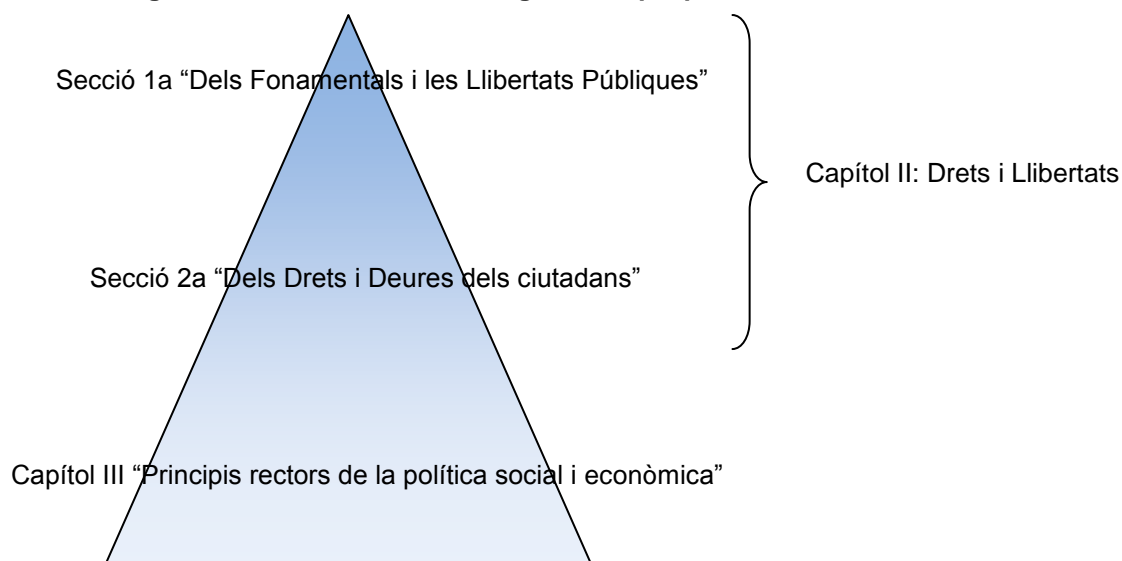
Secció 1a “Dels Fonamentals i les Llibertats Públiques”

Capítol II: Drets i Llibertats

Secció 2a “Dels Drets i Deures dels ciutadans”

Capítol III “Principis rectors de la política social i econòmica”